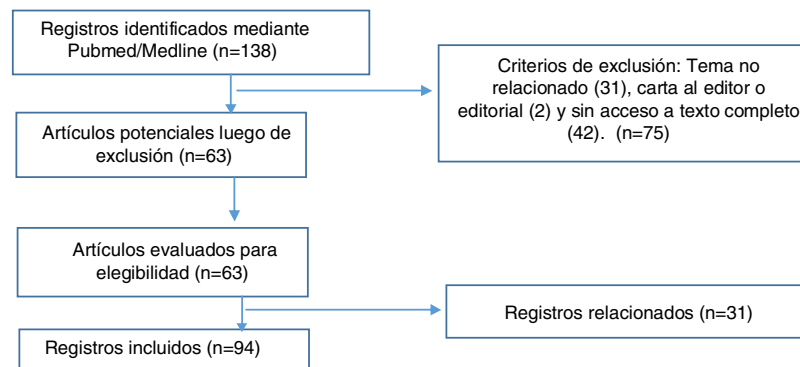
Registros identificados mediante Pubmed/Medline (n=138)

Criterios de exclusión: Tema no relacionado (31), carta al editor o editorial (2) y sin acceso a texto completo (42). (n=75)

Artículos potenciales luego de exclusión (n=63)

Artículos evaluados para elegibilidad (n=63)

Registros relacionados (n=31)

Registros incluidos (n=94)